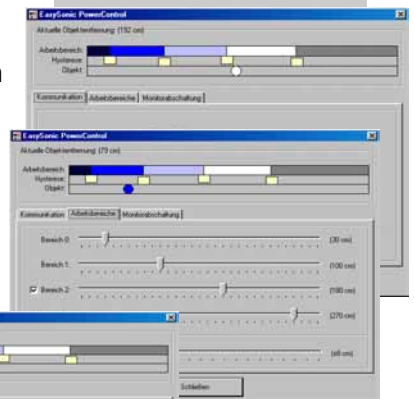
EasySonic PowerControl
Aktuelle Objektentfernung (192 cm)
Arbeitsbereich:
Hysterese:
Objekt:
Kommunikation | Arbeitsbereiche | Monitorabschaltung

EasySonic PowerControl
Aktuelle Objektentfernung (79 cm)
Arbeitsbereich:
Hysterese:
Objekt:
Kommunikation | Arbeitsbereiche | Monitorabschaltung
Bereich 0: (30 cm)
Bereich 1: (100 cm)
Bereich 2: (180 cm)
(270 cm)
(all cm)
Schließen